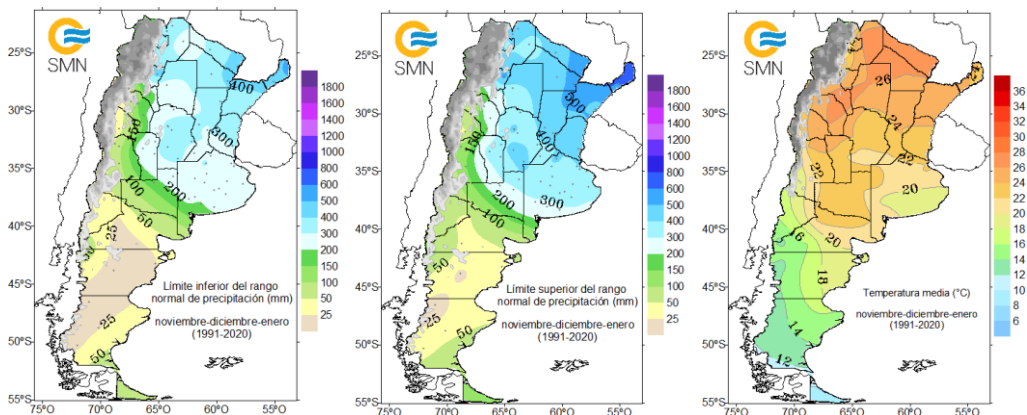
SMN

25°S
30°S
35°S
40°S
45°S
50°S
55°S
75°O 70°O 65°O 60°O 55°O

400
300
150
100
200
50
25
25
50

1800
1600
1400
1200
1000
800
600
500
400
300
200
150
100
50
25

Límite inferior del rango normal de precipitación (mm)

noviembre-diciembre-enero (1991-2020)

SMN

25°S
30°S
35°S
40°S
45°S
50°S
55°S
75°O 70°O 65°O 60°O 55°O

500
400
150
300
200
100
50
25
50

1800
1600
1400
1200
1000
800
600
500
400
300
200
150
100
50
25

Límite superior del rango normal de precipitación (mm)

noviembre-diciembre-enero (1991-2020)

SMN

25°S
30°S
35°S
40°S
45°S
50°S
55°S
75°O 70°O 65°O 60°O 55°O

26
24
22
22
20
16
20
18
14
12

36
34
32
30
28
26
24
22
20
18
16
14
12
10
8
6

Temperatura media (°C)

noviembre-diciembre-enero (1991-2020)